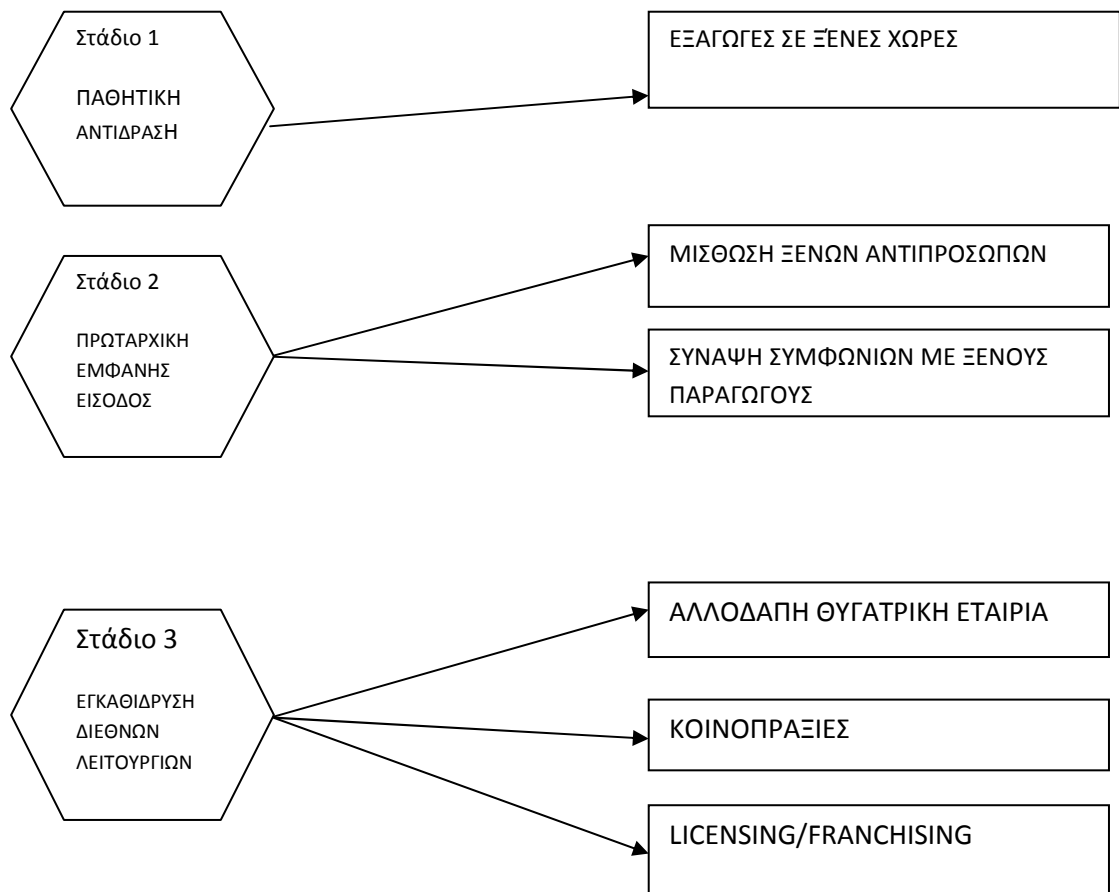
Στάδιο 1

ΠΑΘΗΤΙΚΗ ΑΝΤΙΔΡΑΣΗ

ΕΞΑΓΩΓΕΣ ΣΕ ΞΈΝΕΣ ΧΩΡΕΣ

Στάδιο 2

ΠΡΩΤΑΡΧΙΚΗ ΕΜΦΑΝΗΣ ΕΙΣΟΔΟΣ

ΜΙΣΘΩΣΗ ΞΕΝΩΝ ΑΝΤΙΠΡΟΣΩΠΩΝ

ΣΥΝΑΨΗ ΣΥΜΦΩΝΙΩΝ ΜΕ ΞΕΝΟΥΣ ΠΑΡΑΓΩΓΟΥΣ

Στάδιο 3

ΕΓΚΑΘΙΔΡΥΣΗ ΔΙΕΘΝΩΝ ΛΕΙΤΟΥΡΓΙΩΝ

ΑΛΛΟΔΑΠΗ ΘΥΓΑΤΡΙΚΗ ΕΤΑΙΡΙΑ

ΚΟΙΝΟΠΡΑΞΙΕΣ

LICENSING/FRANCHISING